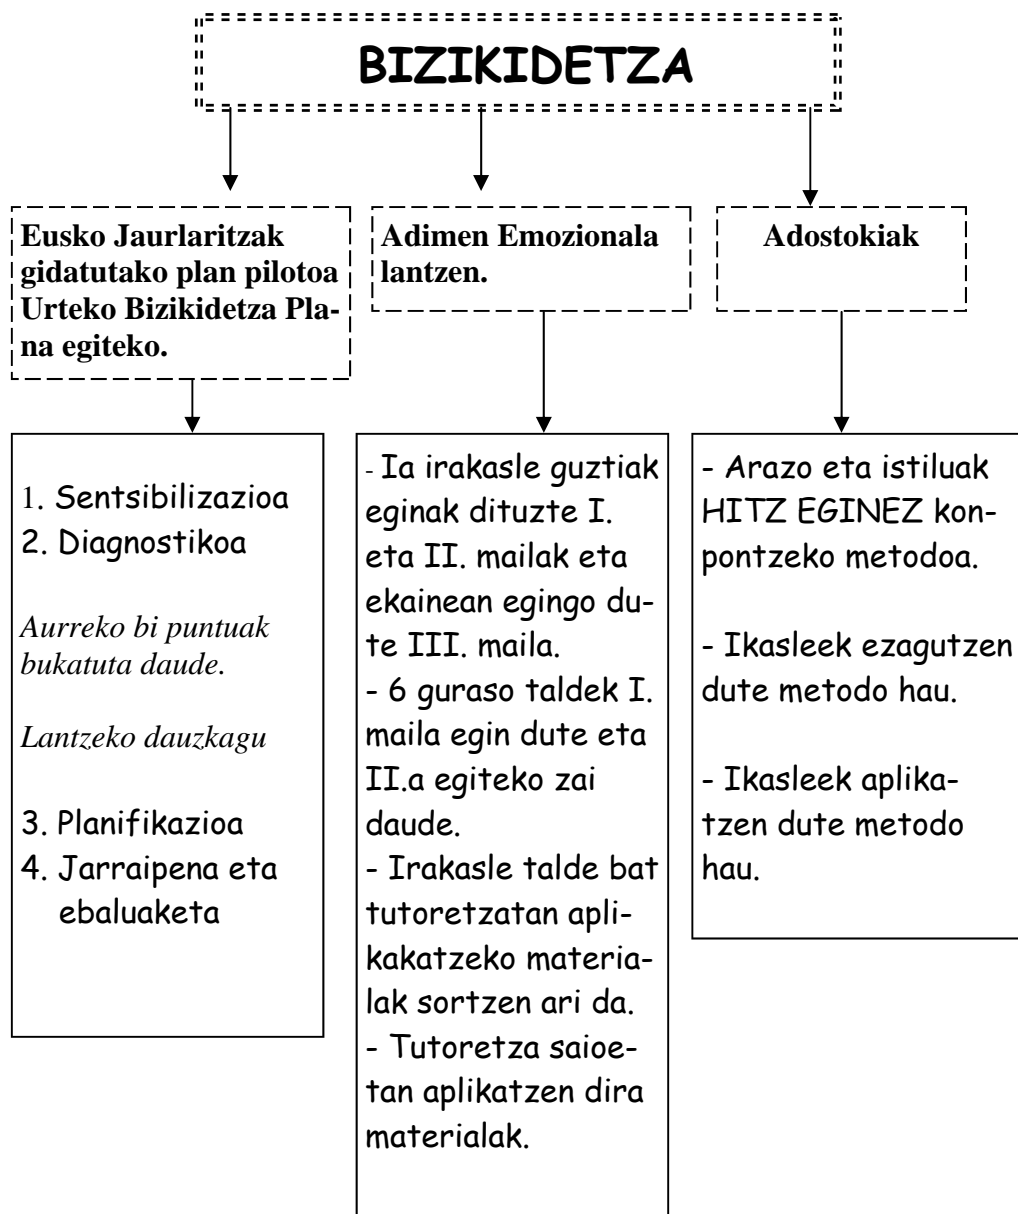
BIZIKIDETZA

Eusko Jaurlaritzak gidatutako plan pilotoa Urteko Bizikidetza Plana egiteko.

1. Sentsibilizazioa
2. Diagnostikoa

Aurreko bi puntuak bukatuta daude.

Lantzeko dauzkagu

3. Planifikazioa
4. Jarraipena eta ebaluaketa

Adimen Emozionala lantzen.

- Ia irakasle guztiak eginak dituzte I. eta II. mailak eta ekainean egingo dute III. maila.
- 6 guraso taldek I. maila egin dute eta II.a egiteko zai daude.
- Irakasle talde bat tutoretzatan aplikakatzeko materialak sortzen ari da.
- Tutoretza saioetan aplikatzen dira materialak.

Adostokiak

- Arazo eta istiluak HITZ EGINEZ konpontzeko metodoa.

- Ikasleek ezagutzen dute metodo hau.

- Ikasleek aplikatzen dute metodo hau.